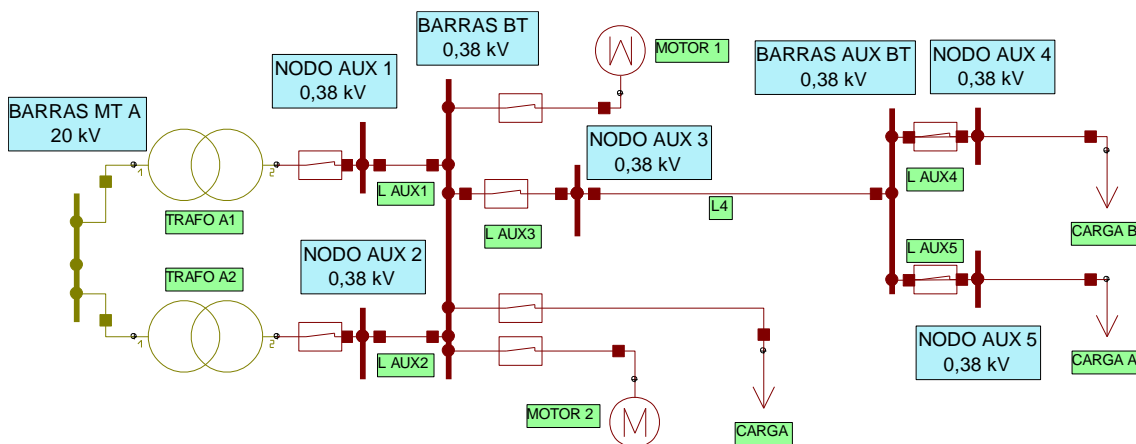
BARRAS BT
0,38 kV

MOTOR 1

BARRAS AUX BT
0,38 kV

NODO AUX 4
0,38 kV

NODO AUX 1
0,38 kV

BARRAS MT A
20 kV

NODO AUX 3
0,38 kV

L AUX1

L AUX4

TRAFO A1

L4

L AUX3

CARGA B

L AUX5

TRAFO A2

NODO AUX 2
0,38 kV

NODO AUX 5
0,38 kV

L AUX2

CARGA A

MOTOR 2

CARGA